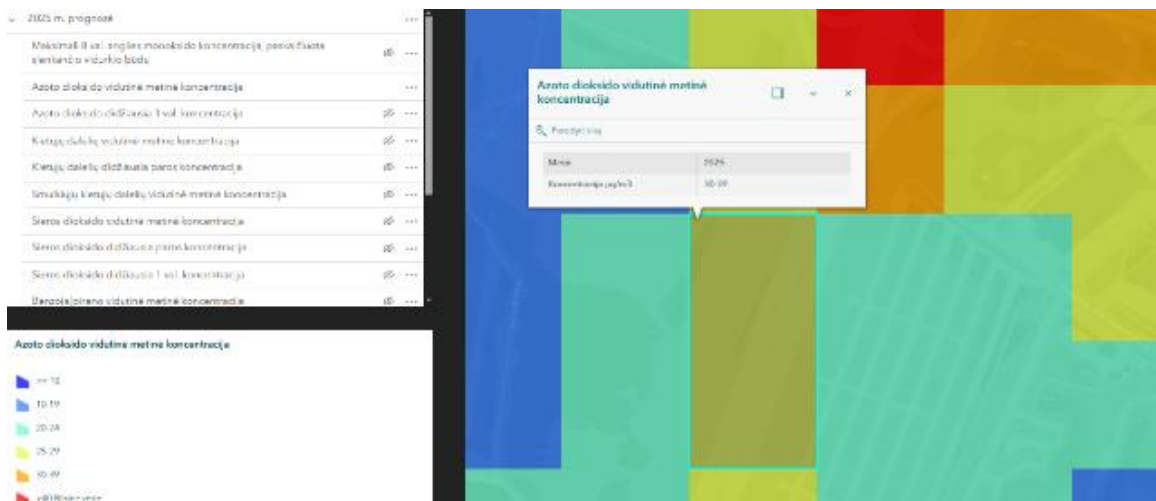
2025 m. prognozė ···

Maksimali 8 val. anglies monoksido koncentracija, paskaičiuota slenkančio vidurkio būdu ···

Azoto dioksido vidutinė metinė koncentracija ···

Azoto dioksido didžiausia 1 val. koncentracija ···

Kietųjų dalelių vidutinė metinė koncentracija ···

Kietųjų dalelių didžiausia paros koncentracija ···

Smulkiųjų kietųjų dalelių vidutinė metinė koncentracija ···

Sieros dioksido vidutinė metinė koncentracija ···

Sieros dioksido didžiausia paros koncentracija ···

Sieros dioksido didžiausia 1 val. koncentracija ···

Benzo(a)pireno vidutinė metinė koncentracija ···

Azoto dioksido vidutinė metinė koncentracija

<= 10

10-19

20-24

25-29

35-39

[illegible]

Azoto dioksido vidutinė metinė koncentracija

Padidinti

| Metai | 2025 |
|---|---|
| Koncentracija µg/m3 | 30-39 |